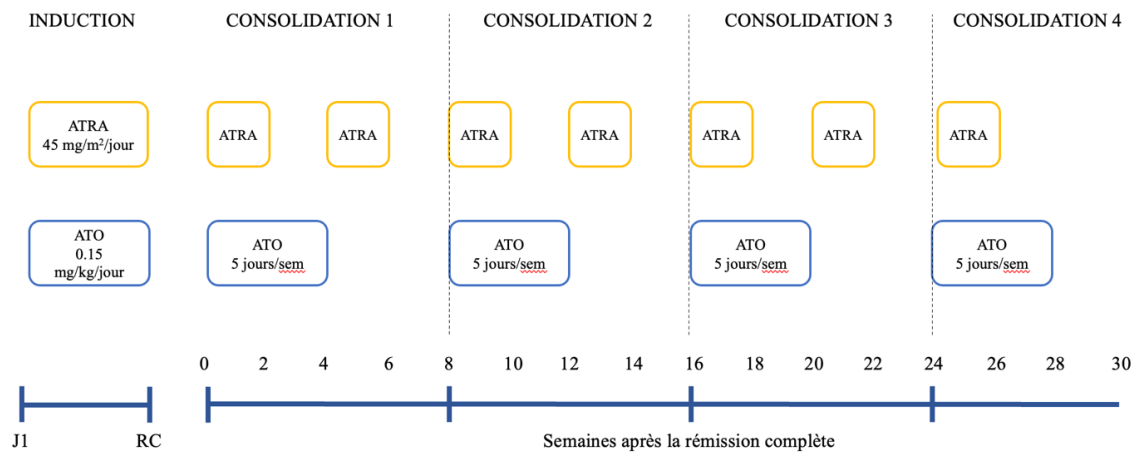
INDUCTION

CONSOLIDATION 1

CONSOLIDATION 2

CONSOLIDATION 3

CONSOLIDATION 4

ATRA 45 mg/m²/jour

ATRA

ATRA

ATRA

ATRA

ATRA

ATRA

ATRA

ATO 0.15 mg/kg/jour

ATO 5 jours/sem

ATO 5 jours/sem

ATO 5 jours/sem

ATO 5 jours/sem

0 2 4 6 8 10 12 14 16 18 20 22 24 26 28 30

J1

RC

Semaines après la rémission complète